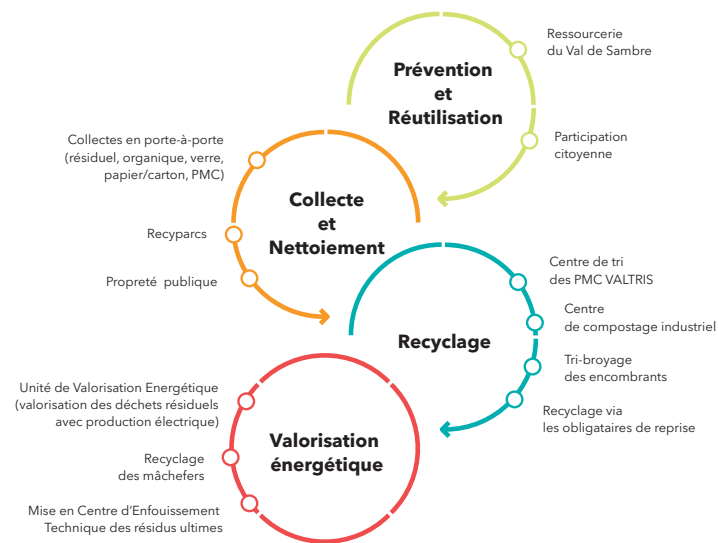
Prévention et Réutilisation

Ressourcerie du Val de Sambre

Participation citoyenne

Collectes en porte-à-porte (résiduel, organique, verre, papier/carton, PMC)

Collecte et Nettoiement

Recyparcs

Propreté publique

Centre de tri des PMC VALTRIS

Centre de compostage industriel

Recyclage

Tri-broyage des encombrants

Recyclage via les obligataires de reprise

Unité de Valorisation Energétique (valorisation des déchets résiduels avec production électrique)

Valorisation énergétique

Recyclage des mâchefers

Mise en Centre d'Enfouissement Technique des résidus ultimes